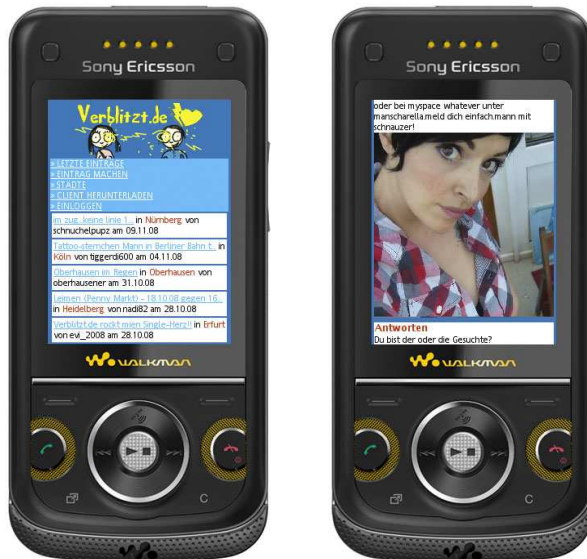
Sony Ericsson

Verblitzt.de

» LETZTE EINTRÄGE
» EINTRAG MACHEN
» STÄDTE
» CLIENT HERUNTERLADEN
» EINLOGGEN

im zug, keine linie 1... in Nürnberg von schnuchelpupz am 09.11.08

Tattoo-sternchen Mann in Berliner Bahn t... in Köln von tiggerdi600 am 04.11.08

Oberhausen im Regen in Oberhausen von oberhausener am 31.10.08

Leimen (Penny Markt) - 18.10.08 gegen 16... in Heidelberg von nadi82 am 28.10.08

Verblitzt.de rockt mein Single-Herz!! in Erfurt von evi_2008 am 28.10.08

WALKMAN

C

Sony Ericsson

oder bei myspace whatever unter manscharella.meld dich einfach.mann mit schnauzer!

Antworten
Du bist der oder die Gesuchte?

WALKMAN

C